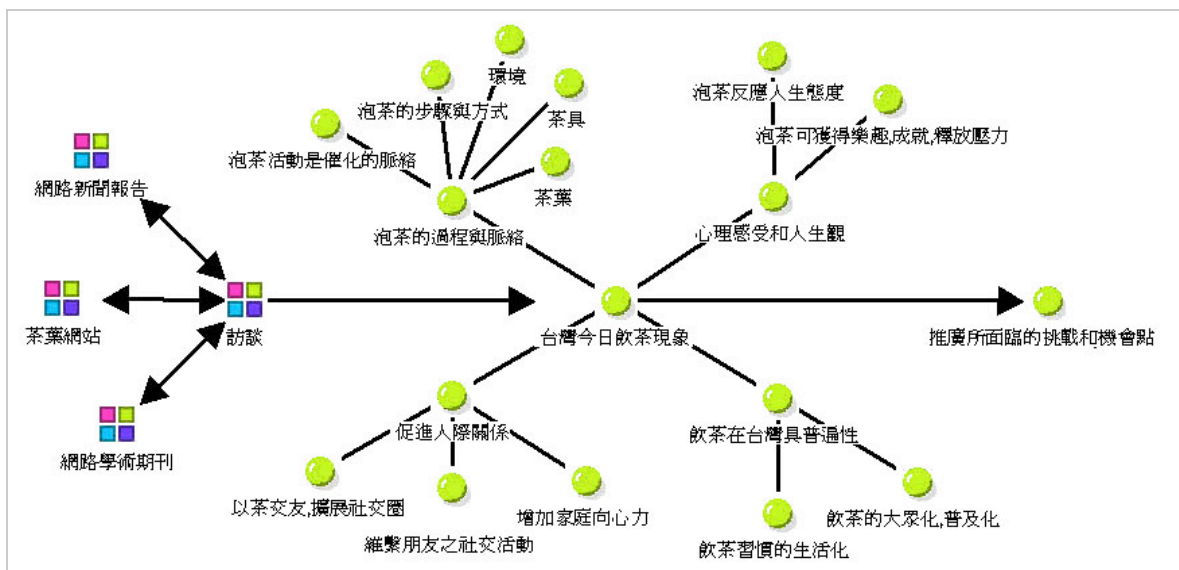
網路新聞報告

茶葉網站

網路學術期刊

訪談

環境

泡茶的步驟與方式

茶具

泡茶活動是僵化的脈絡

茶葉

泡茶的過程與脈絡

泡茶反應人生態度

泡茶可獲得樂趣,成就,釋放壓力

心理感受和人生觀

台灣今日飲茶現象

推廣所面臨的挑戰和機會點

促進人際關係

以茶交友,擴展社交圈

維繫朋友之社交活動

增加家庭向心力

飲茶在台灣具普遍性

飲茶的大眾化,普及化

飲茶習慣的生活化